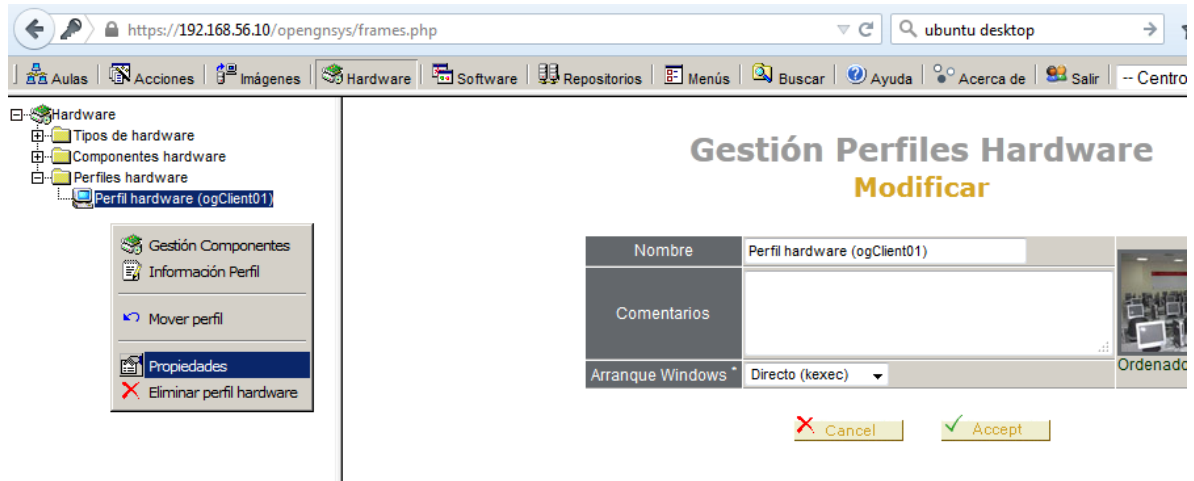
https://192.168.56.10/opengnsys/frames.php

ubuntu desktop

Aulas | Acciones | Imágenes | Hardware | Software | Repositorios | Menús | Buscar | Ayuda | Acerca de | Salir | -- Centro

Hardware
Tipos de hardware
Componentes hardware
Perfiles hardware
Perfil hardware (ogClient01)

Gestión Componentes
Información Perfil
Mover perfil
Propiedades
Eliminar perfil hardware

Gestión Perfiles Hardware
Modificar

| Nombre | Perfil hardware (ogClient01) |
|---|---|
| Comentarios | |
| Arranque Windows * | Directo (kexec) |

Ordenado

Cancel
Accept